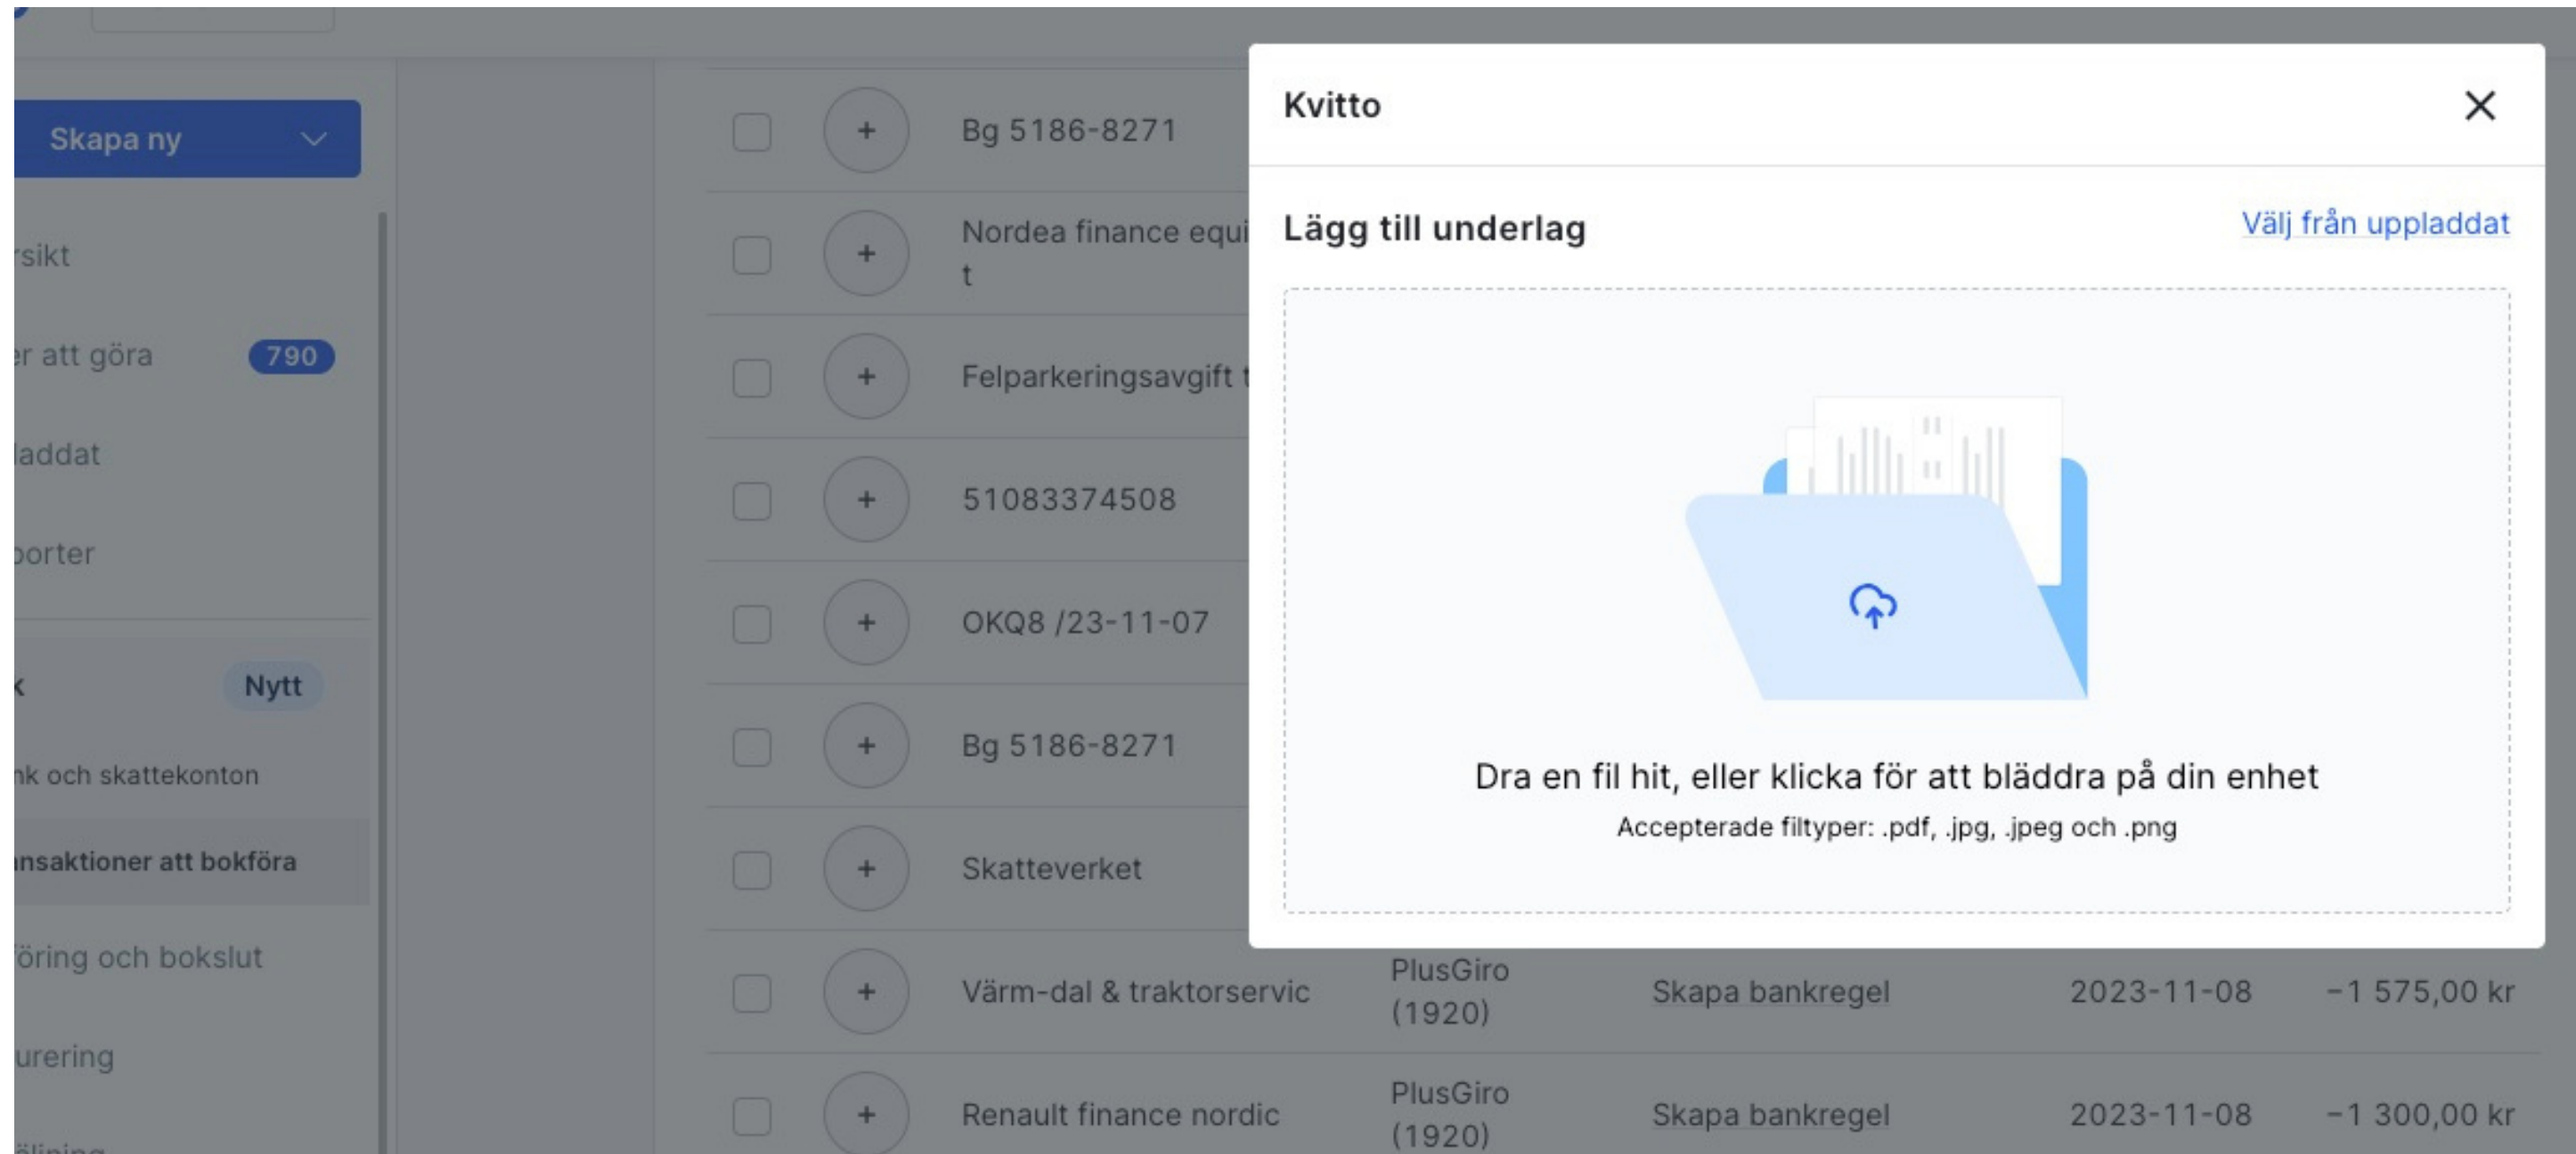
Skapa ny

rsikt

er att göra 790

laddat

porter

k Nytt

nk och skattekonton

ansaktioner att bokföra

föring och bokslut

urering

+ Bg 5186-8271

+ Nordea finance equi t

+ Felparkeringsavgift t

+ 51083374508

+ OKQ8 /23-11-07

+ Bg 5186-8271

+ Skatteverket

+ Värm-dal & traktorservic PlusGiro (1920) Skapa bankregel 2023-11-08 −1 575,00 kr

+ Renault finance nordic PlusGiro (1920) Skapa bankregel 2023-11-08 −1 300,00 kr

Kvitto

Lägg till underlag

Välj från uppladdat

Dra en fil hit, eller klicka för att bläddra på din enhet

Accepterade filtyper: .pdf, .jpg, .jpeg och .png